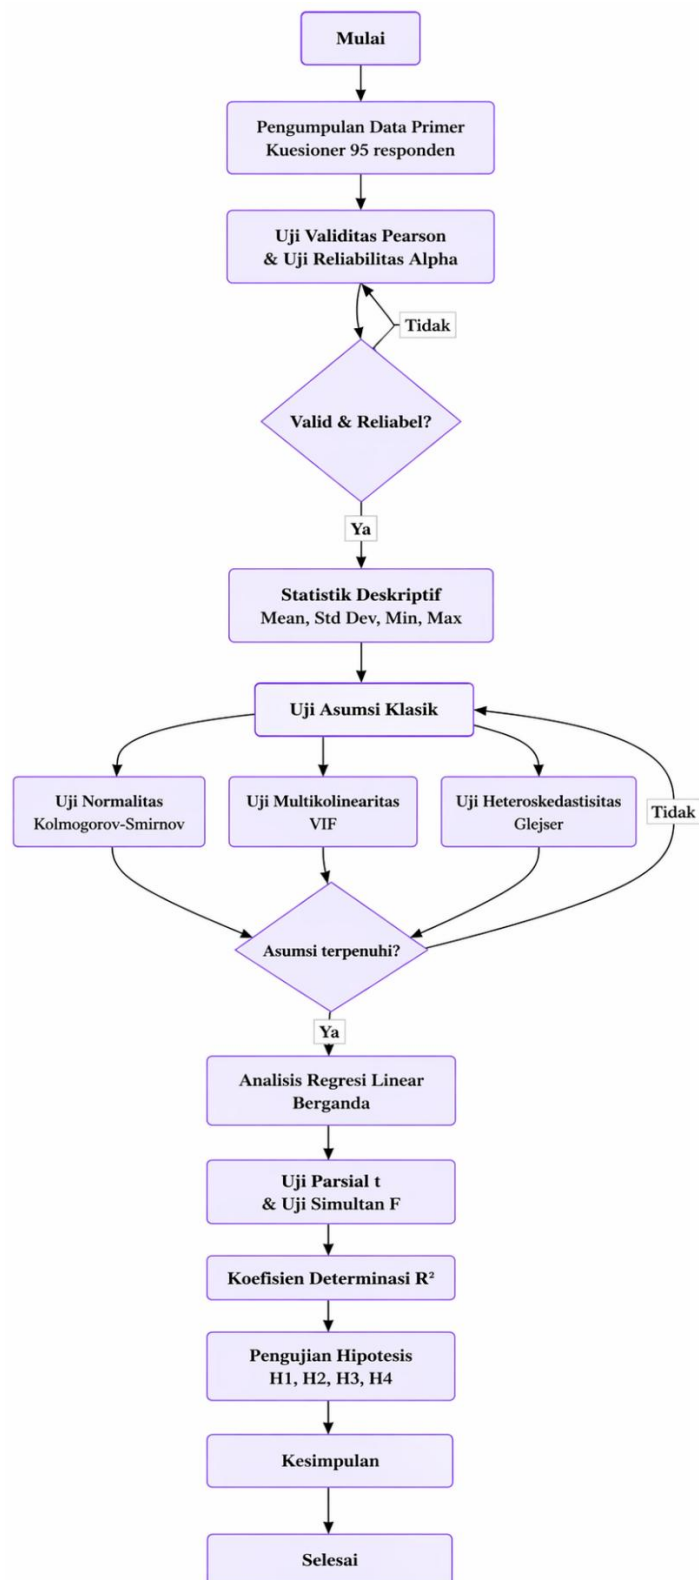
Mulai

Pengumpulan Data Primer
Kuesioner 95 responden

Uji Validitas Pearson
& Uji Reliabilitas Alpha

Tidak

Valid & Reliabel?

Ya

Statistik Deskriptif
Mean, Std Dev, Min, Max

Uji Asumsi Klasik

Uji Normalitas
Kolmogorov-Smirnov

Uji Multikolinearitas
VIF

Uji Heteroskedastisitas
Glejser

Tidak

Asumsi terpenuhi?

Ya

Analisis Regresi Linear
Berganda

Uji Parsial t
& Uji Simultan F

Koefisien Determinasi $R^2$

Pengujian Hipotesis
H1, H2, H3, H4

Kesimpulan

Selesai